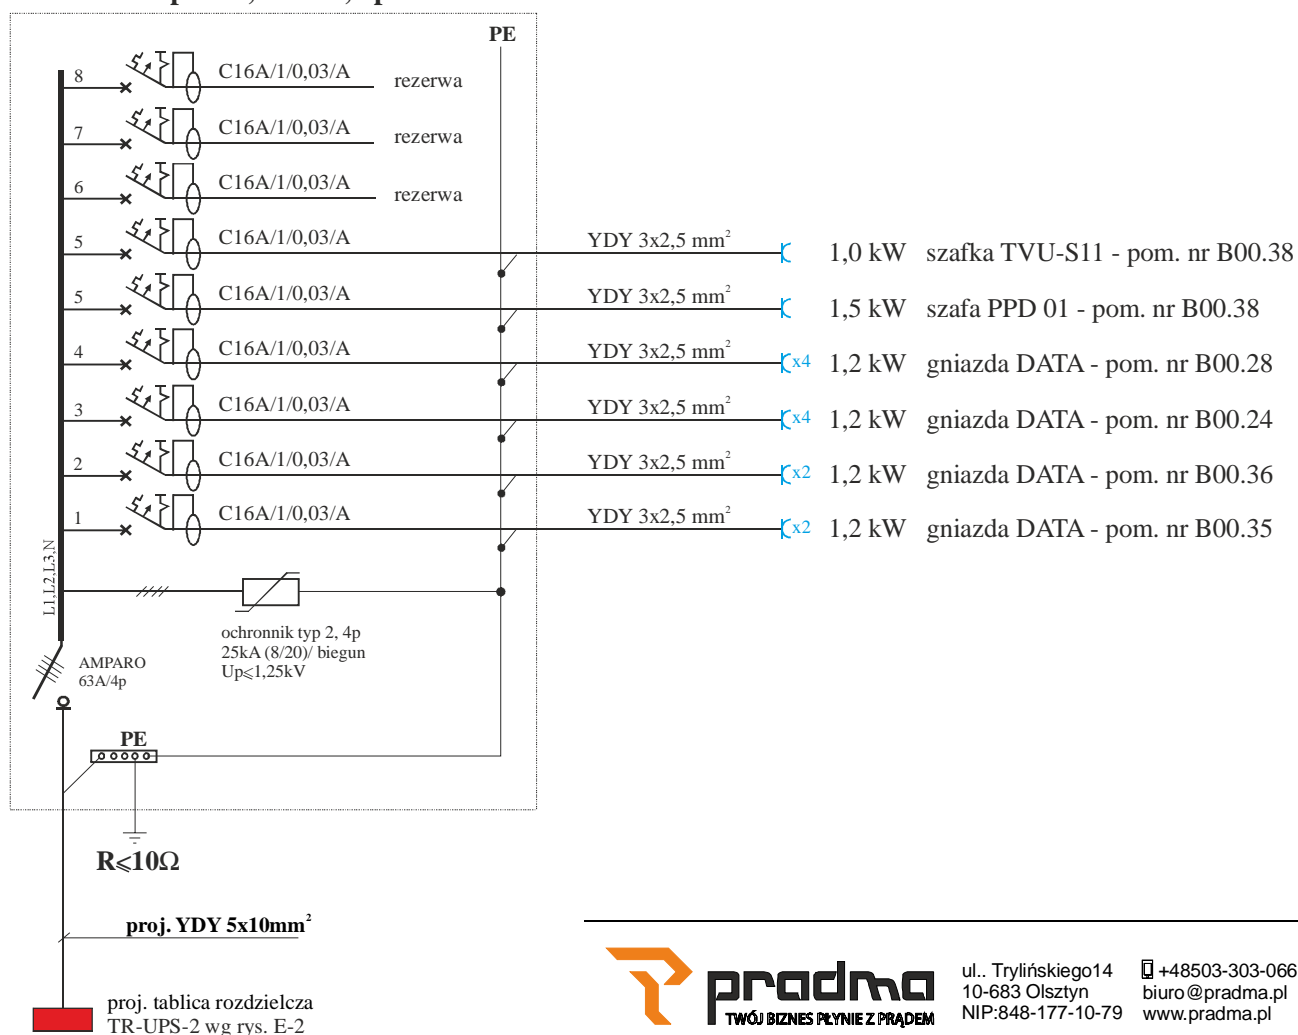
PE

8 C16A/1/0,03/A rezerwa
7 C16A/1/0,03/A rezerwa
6 C16A/1/0,03/A rezerwa
5 C16A/1/0,03/A YDY 3x2,5 mm$^2$ 1,0 kW szafka TVU-S11 - pom. nr B00.38
5 C16A/1/0,03/A YDY 3x2,5 mm$^2$ 1,5 kW szafa PPD 01 - pom. nr B00.38
4 C16A/1/0,03/A YDY 3x2,5 mm$^2$ x4 1,2 kW gniazda DATA - pom. nr B00.28
3 C16A/1/0,03/A YDY 3x2,5 mm$^2$ x4 1,2 kW gniazda DATA - pom. nr B00.24
2 C16A/1/0,03/A YDY 3x2,5 mm$^2$ x2 1,2 kW gniazda DATA - pom. nr B00.36
1 C16A/1/0,03/A YDY 3x2,5 mm$^2$ x2 1,2 kW gniazda DATA - pom. nr B00.35

L1,L2,L3,N

ochronnik typ 2, 4p
25kA (8/20)/ biegun
Up$\leqslant$1,25kV

AMPARO
63A/4p

PE

R$\leqslant$10Ω

proj. YDY 5x10mm$^2$

proj. tablica rozdzielcza
TR-UPS-2 wg rys. E-2

pradma
TWÓJ BIZNES PŁYNIE Z PRĄDEM

ul.. Tylińskiego14
10-683 Olsztyn
NIP:848-177-10-79

+48503-303-066
biuro@pradma.pl
www.pradma.pl